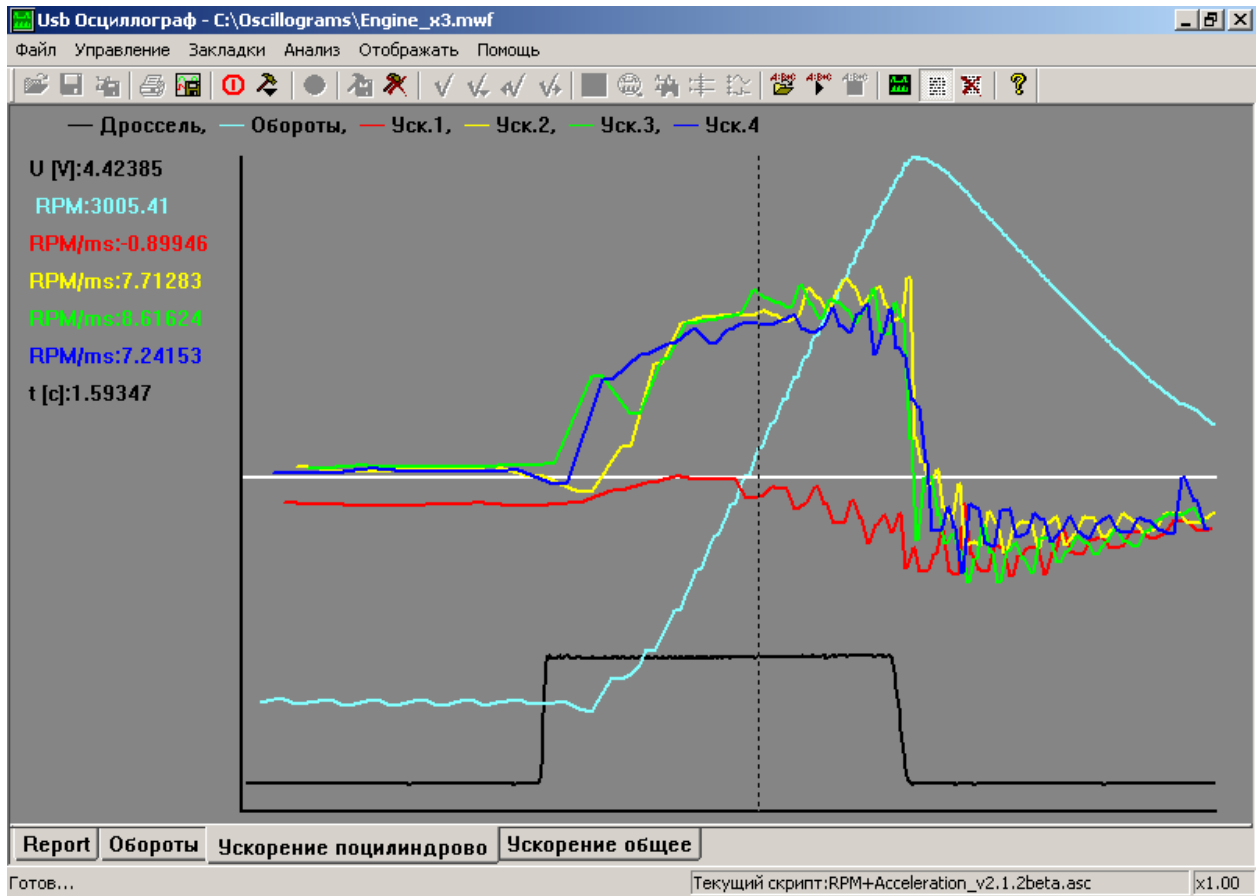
Usb Осциллограф - C:\Oscillograms\Engine_x3.mwf

Файл Управление Закладки Анализ Отображать Помощь

— Дроссель, — Обороты, — Уск.1, — Уск.2, — Уск.3, — Уск.4

U [V]:4.42385
RPM:3005.41
RPM/ms:-0.89946
RPM/ms:7.71283
RPM/ms:8.61624
RPM/ms:7.24153
t [c]:1.59347

Report | Обороты | Ускорение поцилиндрово | Ускорение общее

Готов... | Текущий скрипт:RPM+Acceleration_v2.1.2beta.asc | x1.00